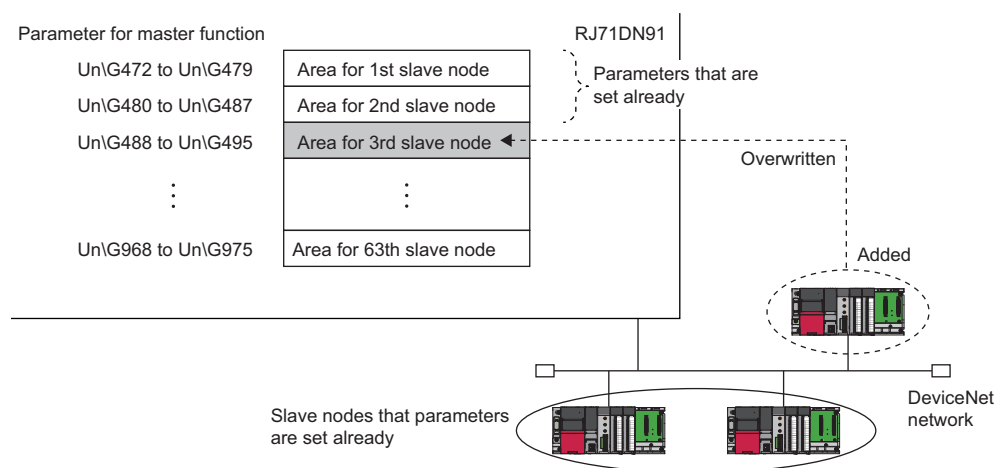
Parameter for master function

RJ71DN91

| Un\G472 to Un\G479 | Area for 1st slave node |
|---|---|
| Un\G480 to Un\G487 | Area for 2nd slave node |
| Un\G488 to Un\G495 | Area for 3rd slave node |
| ⋮ | ⋮ |
| Un\G968 to Un\G975 | Area for 63th slave node |

Parameters that are set already

Overwritten

Added

DeviceNet network

Slave nodes that parameters are set already